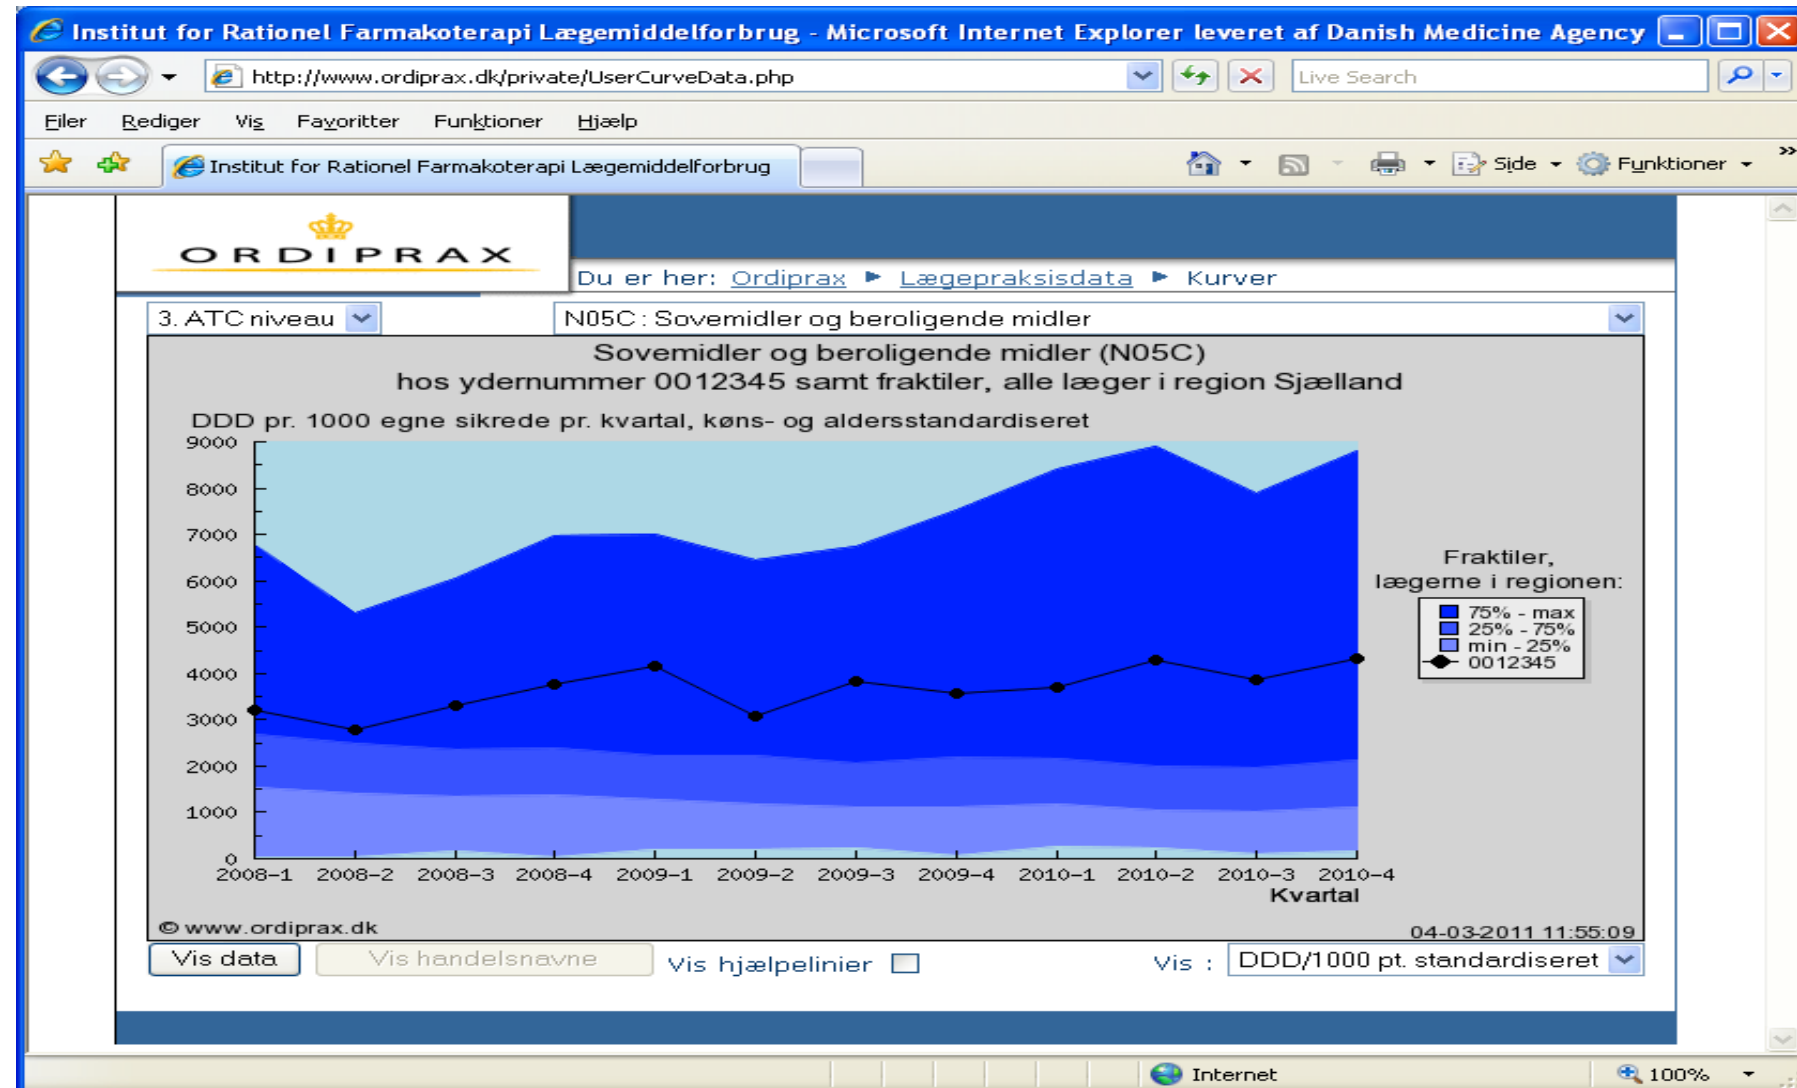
Institut for Rationel Farmakoterapi Lægemiddelforbrug - Microsoft Internet Explorer leveret af Danish Medicine Agency

http://www.ordiprax.dk/private/UserCurveData.php

Live Search

Filer Rediger Vis Favoritter Funktioner Hjælp

Institut for Rationel Farmakoterapi Lægemiddelforbrug

Side Funktioner

ORDIPRAX

Du er her: Ordiprax ► Lægepraksisdata ► Kurver

3. ATC niveau

N05C : Sovemidler og beroligende midler

Sovemidler og beroligende midler (N05C)
hos ydernummer 0012345 samt fraktiler, alle læger i region Sjælland

DDD pr. 1000 egne sikrede pr. kvartal, køns- og aldersstandardiseret

9000
8000
7000
6000
5000
4000
3000
2000
1000
0

2008-1 2008-2 2008-3 2008-4 2009-1 2009-2 2009-3 2009-4 2010-1 2010-2 2010-3 2010-4
Kvartal

Fraktiler,
lægerne i regionen:
75% - max
25% - 75%
min - 25%
0012345

© www.ordiprax.dk

04-03-2011 11:55:09

Vis data

Vis handelsnavne

Vis hjælpelinier

Vis : DDD/1000 pt. standardiseret

Internet

100%